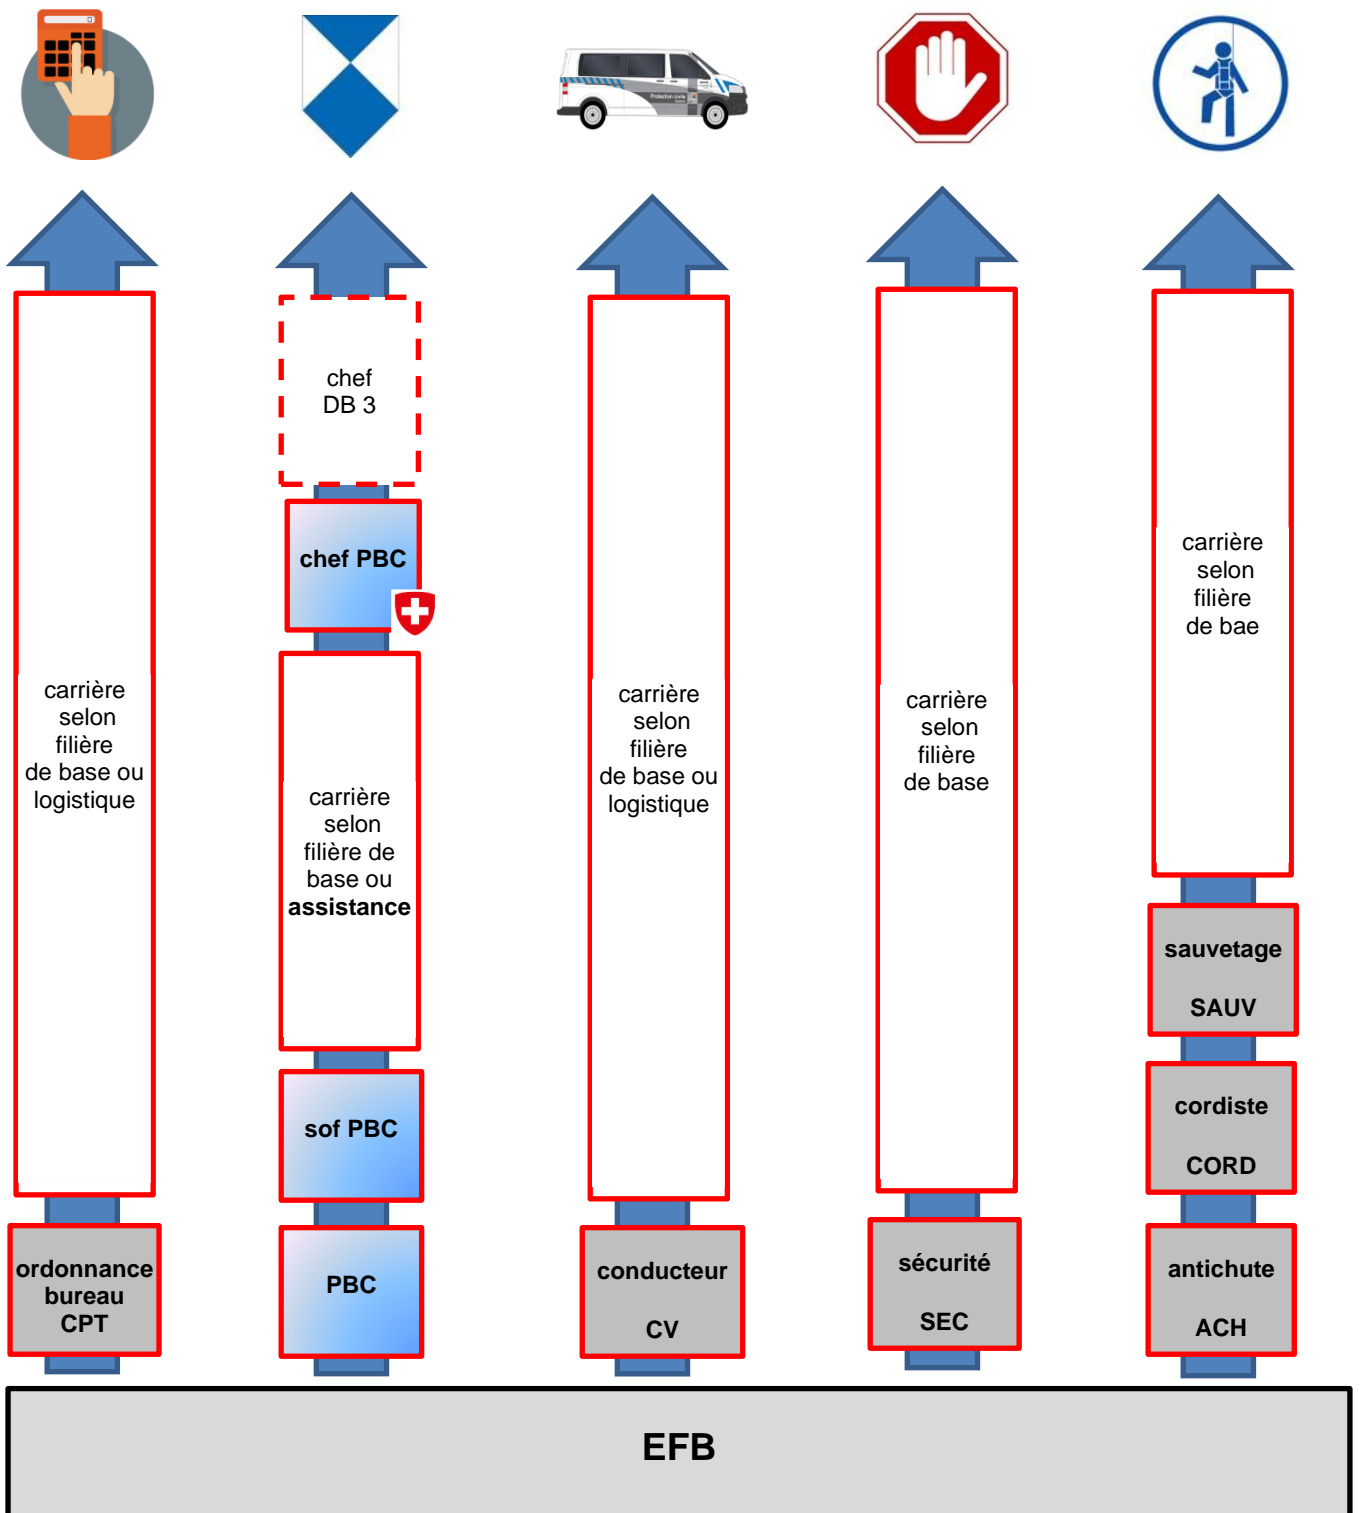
Protection civile

carrière selon filière de base ou logistique

ordonnance bureau CPT

chef DB 3

chef PBC

carrière selon filière de base ou **assistance**

sof PBC

PBC

carrière selon filière de base ou logistique

conducteur

CV

carrière selon filière de base

sécurité

SEC

carrière selon filière de bae

sauvetage

SAUV

cordiste

CORD

antichute

ACH

EFB